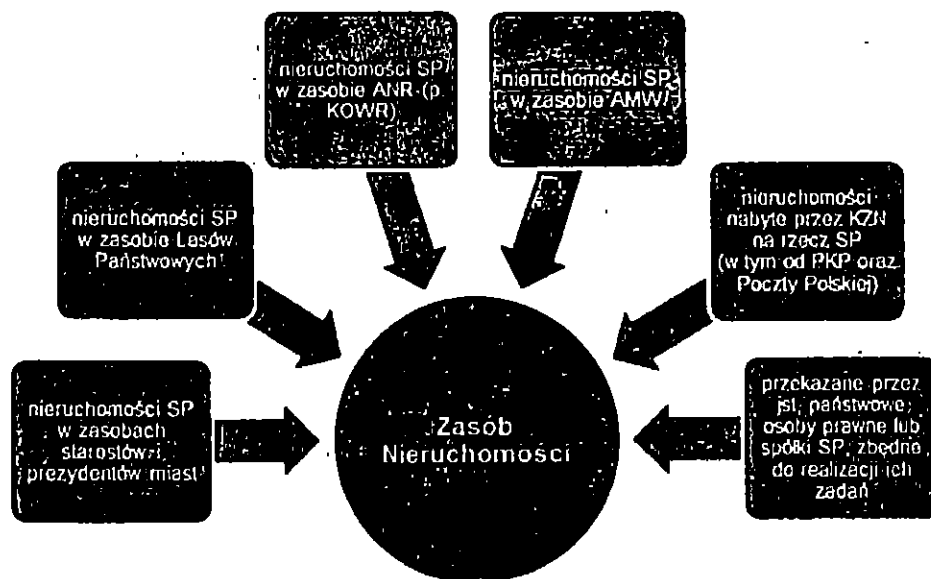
nieruchomości SP w zasobie ANR (p. KOWR)

nieruchomości SP w zasobie AMW

nieruchomości SP w zasobie Lasów Państwowych

nieruchomości nabyte przez KZN na rzecz SP (w tym od PKP oraz Poczty Polskiej)

nieruchomości SP w zasobach starostów i prezydentów miast

Zasób Nieruchomości

przekazane przez jst, państwowe osoby prawne lub spółki SP, zbędne do realizacji ich zadań